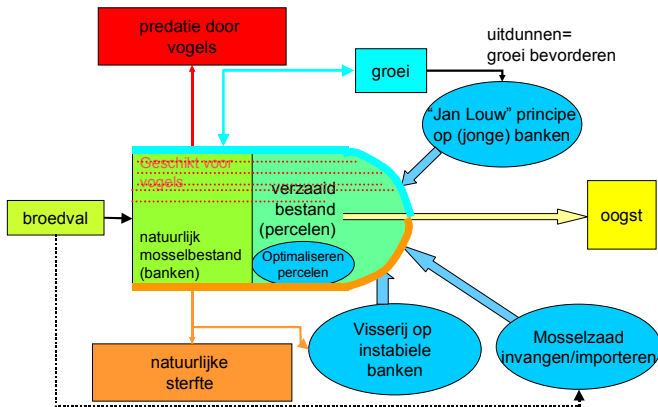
predatie door vogels

groei

uitdunnen= groei bevorderen

"Jan Louw" principe op (jonge) banken

Geschikt voor vogels

verzaaid bestand (percelen)

broedval

natuurlijk mosselbestand (banken)

Optimaliseren percelen

oogst

natuurlijke sterfte

Visserij op instabiele banken

Mosselzaad invangen/importeren